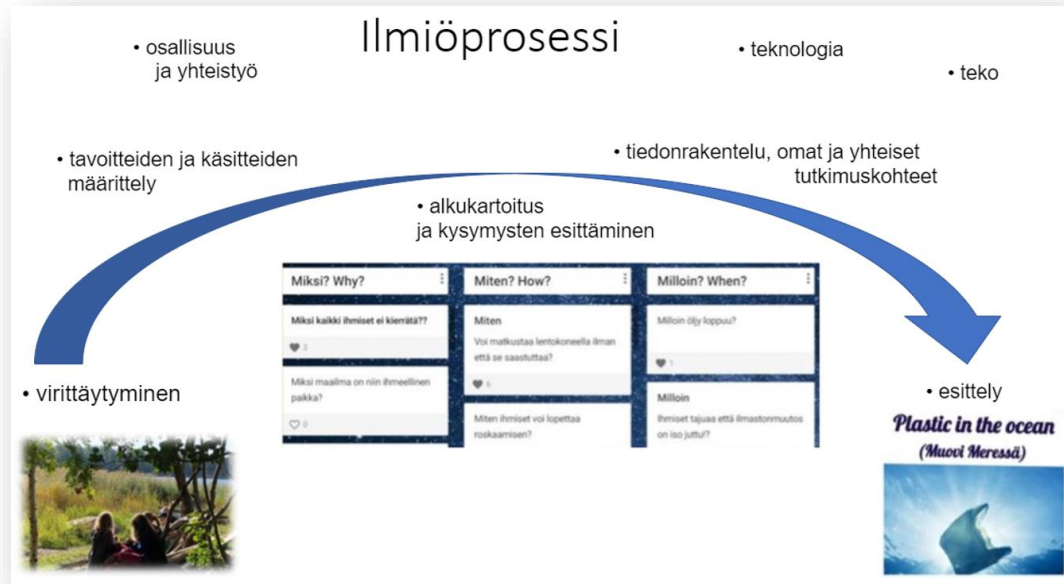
Ilmiöprosessi

• osallisuus ja yhteistyö

• teknologia

• teko

• tavoitteiden ja käsitteiden määrittely

• tiedonrakentelu, omat ja yhteiset tutkimuskohteet

• alkukartoitus ja kysymysten esittäminen

| Miksi? Why? | Miten? How? | Milloin? When? |
|---|---|---|
| Miksi kaikki ihmiset ei kierrätä?? 3 | Miten Voi matkustaa lentokoneella ilman että se saastuttaa? 6 | Milloin öljy loppuu? 1 |
| Miksi maailma on niin ihmeellinen paikka? 0 | Miten ihmiset voi lopettaa roskaamisen? | Milloin Ihmiset tajuaa että ilmastonmuutos on iso juttu!? |

• virittäytyminen

• esittely

Plastic in the ocean
(Muovi Meressä)